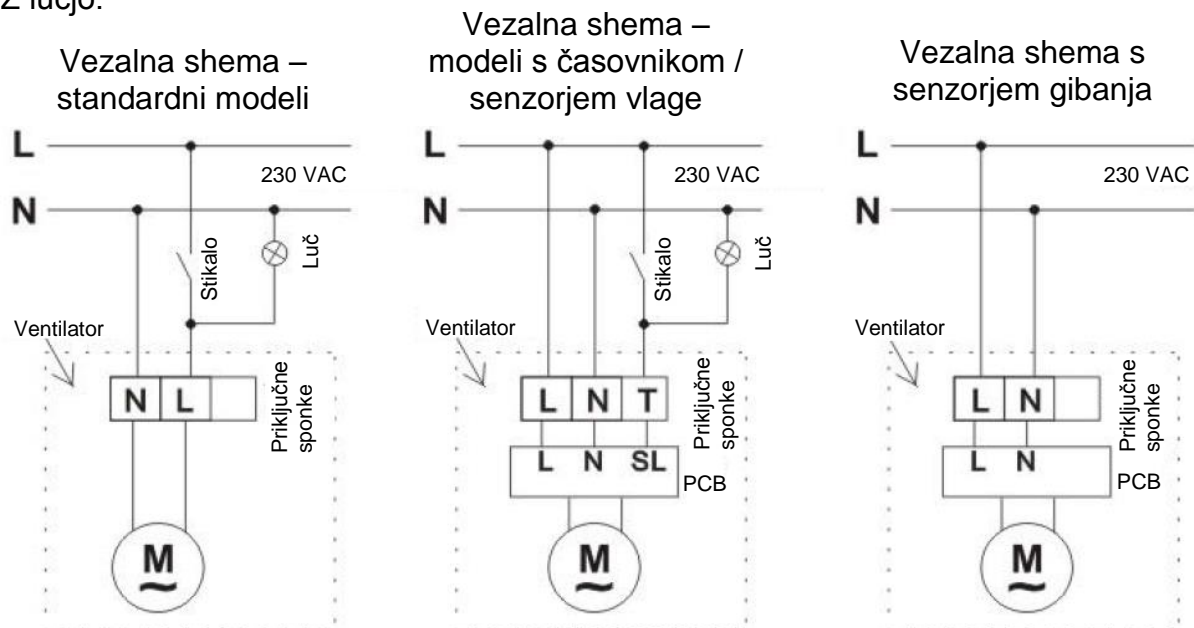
z lučjo.

Vezalna shema – standardni modeli

L
N
230 VAC
Stikalo
Luč
Ventilator
N L
Priključne sponke
M

Vezalna shema – modeli s časovnikom / senzorjem vlage

L
N
230 VAC
Stikalo
Luč
Ventilator
L N T
Priključne sponke
L N SL
PCB
M

Vezalna shema s senzorjem gibanja

L
N
230 VAC
Ventilator
L N
Priključne sponke
L N
PCB
M